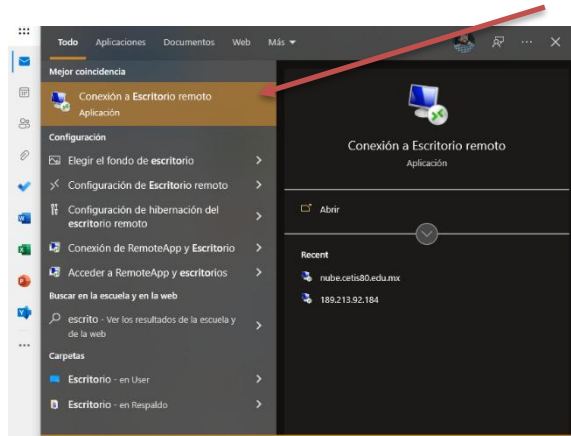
Todo Aplicaciones Documentos Web Más ▾

Mejor coincidencia

Conexión a Escritorio remoto
Aplicación

Configuración

Elegir el fondo de escritorio

Configuración de Escritorio remoto

Configuración de hibernación del escritorio remoto

Conexión de RemoteApp y Escritorio

Acceder a RemoteApp y escritorios

Buscar en la escuela y en la web

escrito - Ver los resultados de la escuela y de la web

Carpetas

Escritorio - en User

Escritorio - en Respaldo

Conexión a Escritorio remoto
Aplicación

Abrir

Recent

nube.cetis80.edu.mx

189.213.92.184